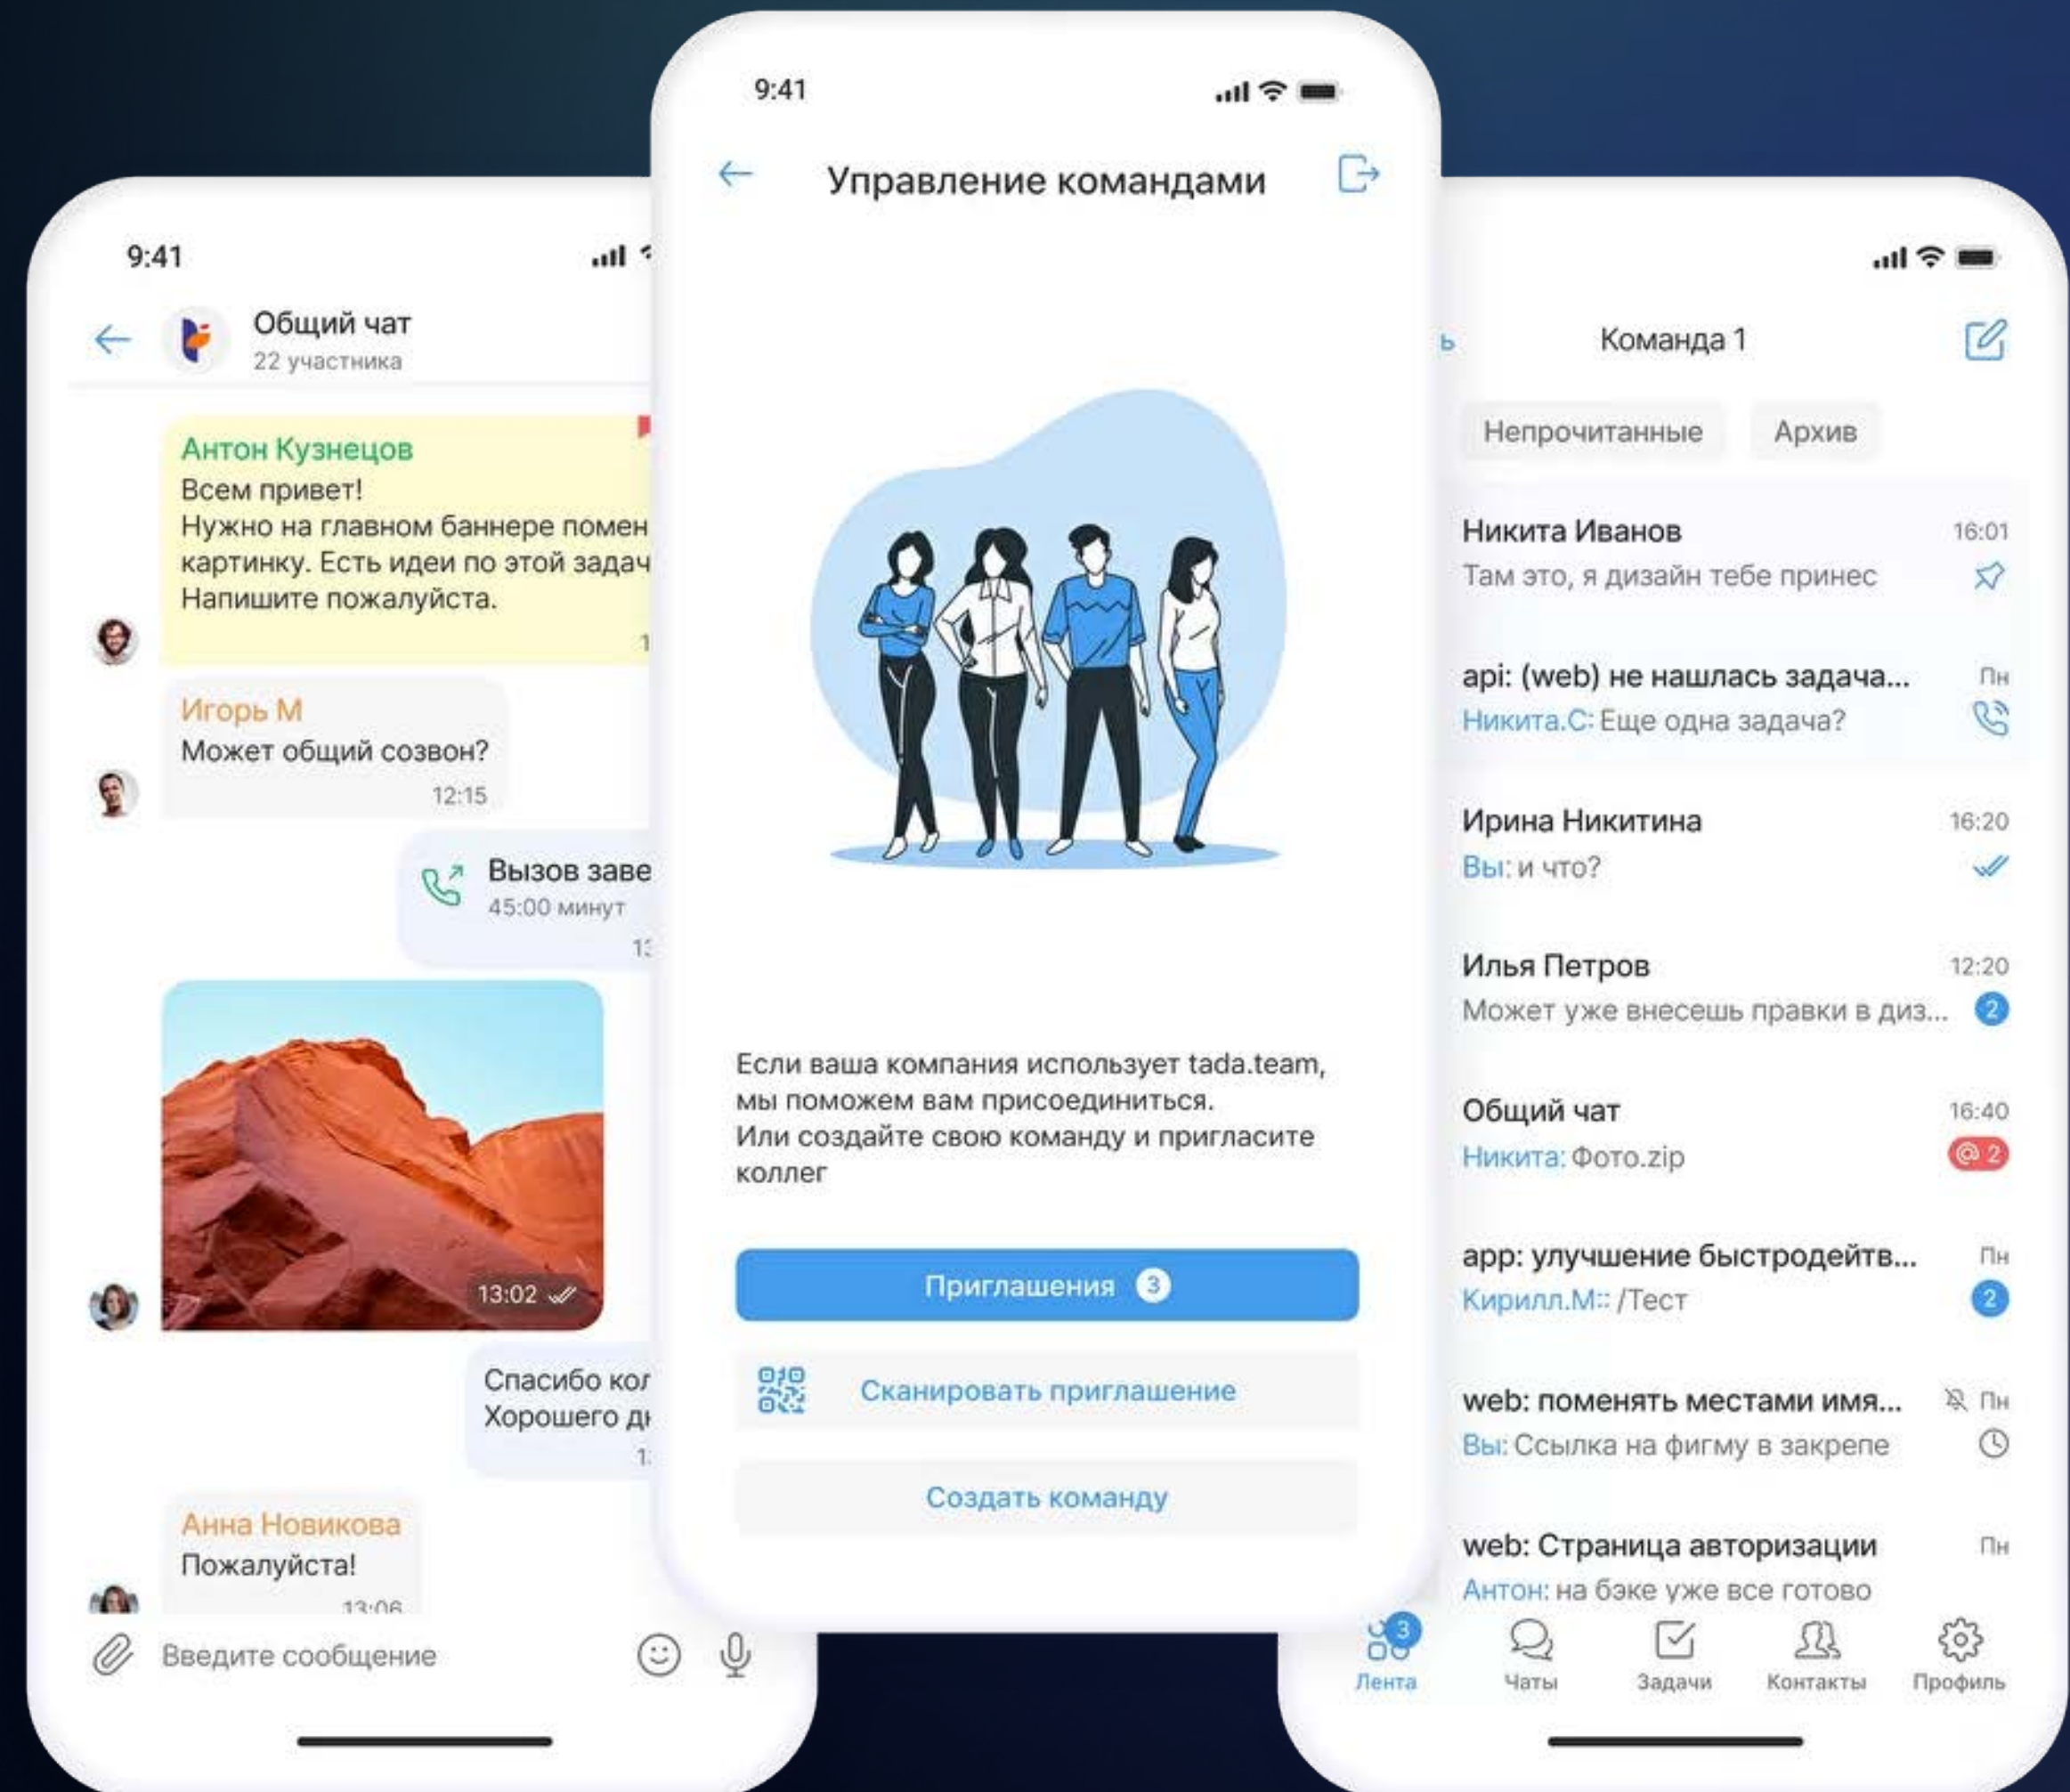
9:41

Общий чат
22 участника

Антон Кузнецов
Всем привет!
Нужно на главном баннере помен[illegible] картинку. Есть идеи по этой задач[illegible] Напишите пожалуйста.

Игорь М
Может общий созвон?
12:15

Вызов заве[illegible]
45:00 минут

13:02

Спасибо кол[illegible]
Хорошего д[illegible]

Анна Новикова
Пожалуйста!
13:06

Введите сообщение

9:41

Управление командами

Если ваша компания использует tada.team, мы поможем вам присоединиться.
Или создайте свою команду и пригласите коллег

Приглашения 3

Сканировать приглашение

Создать команду

Команда 1

Непрочитанные
Архив

Никита Иванов 16:01
Там это, я дизайн тебе принес

api: (web) не нашлась задача... Пн
Никита.С: Еще одна задача?

Ирина Никитина 16:20
Вы: и что?

Илья Петров 12:20
Может уже внесешь правки в диз... 2

Общий чат 16:40
Никита: Фото.zip @ 2

app: улучшение быстродейтв... Пн
Кирилл.М:: /Тест 2

web: поменять местами имя... Пн
Вы: Ссылка на фигму в закрепе

web: Страница авторизации Пн
Антон: на бэке уже все готово

3
Лента
Чаты
Задачи
Контакты
Профиль